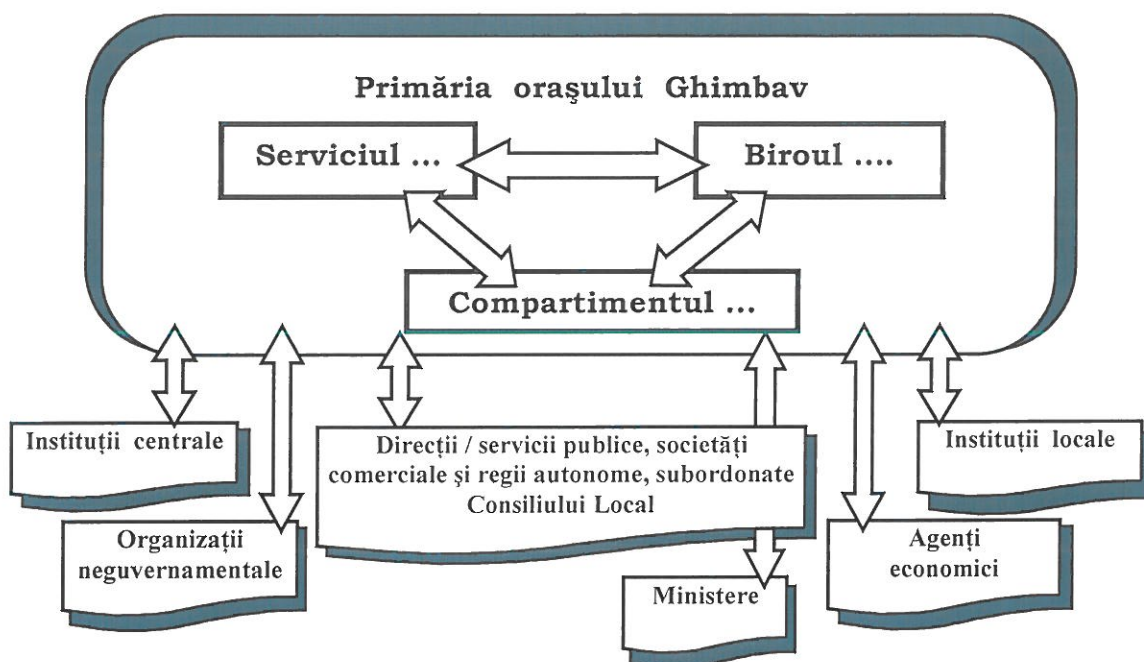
Primăria oraşului Ghimbav

Serviciul ...

Biroul ....

Compartimentul ...

Instituții centrale

Organizații neguvernamentale

Direcții / servicii publice, societăți comerciale şi regii autonome, subordonate Consiliului Local

Ministere

Agenți economici

Instituții locale